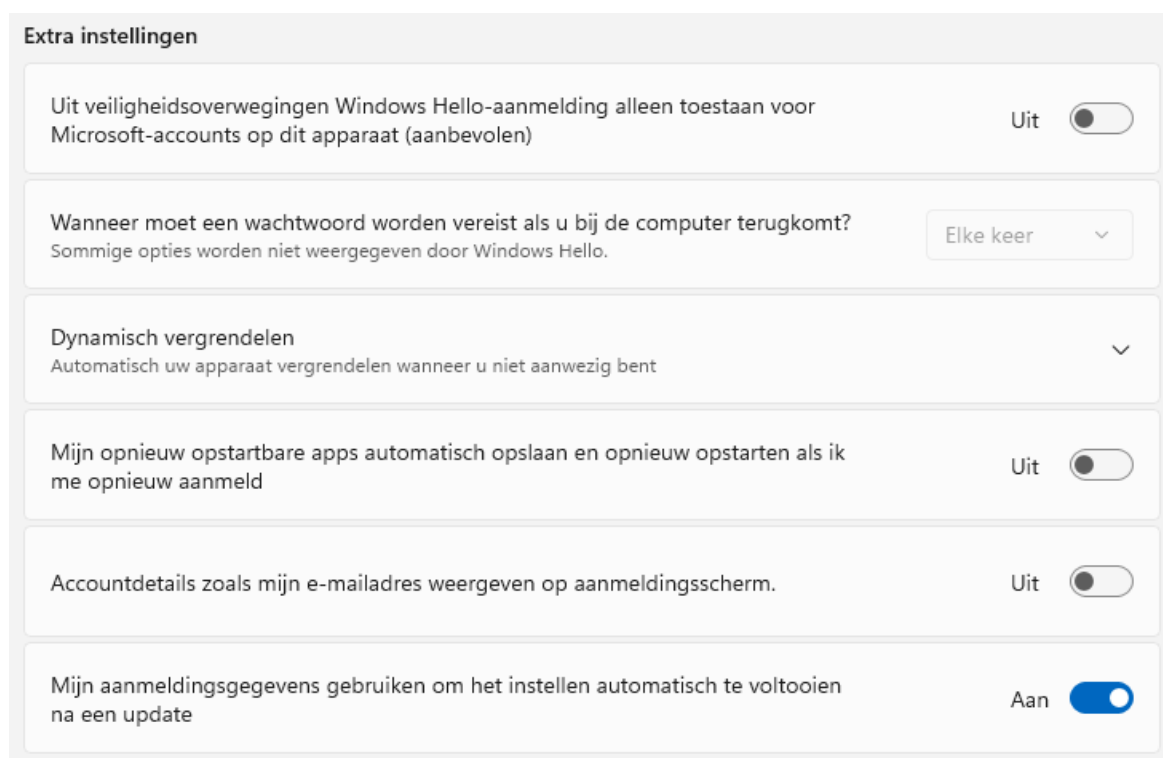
Extra instellingen

Uit veiligheidsoverwegingen Windows Hello-aanmelding alleen toestaan voor Microsoft-accounts op dit apparaat (aanbevolen)

Uit

Wanneer moet een wachtwoord worden vereist als u bij de computer terugkomt?
Sommige opties worden niet weergegeven door Windows Hello.

Elke keer

Dynamisch vergrendelen
Automatisch uw apparaat vergrendelen wanneer u niet aanwezig bent

Mijn opnieuw opstartbare apps automatisch opslaan en opnieuw opstarten als ik me opnieuw aanmeld

Uit

Accountdetails zoals mijn e-mailadres weergeven op aanmeldingsscherm.

Uit

Mijn aanmeldingsgegevens gebruiken om het instellen automatisch te voltooien na een update

Aan